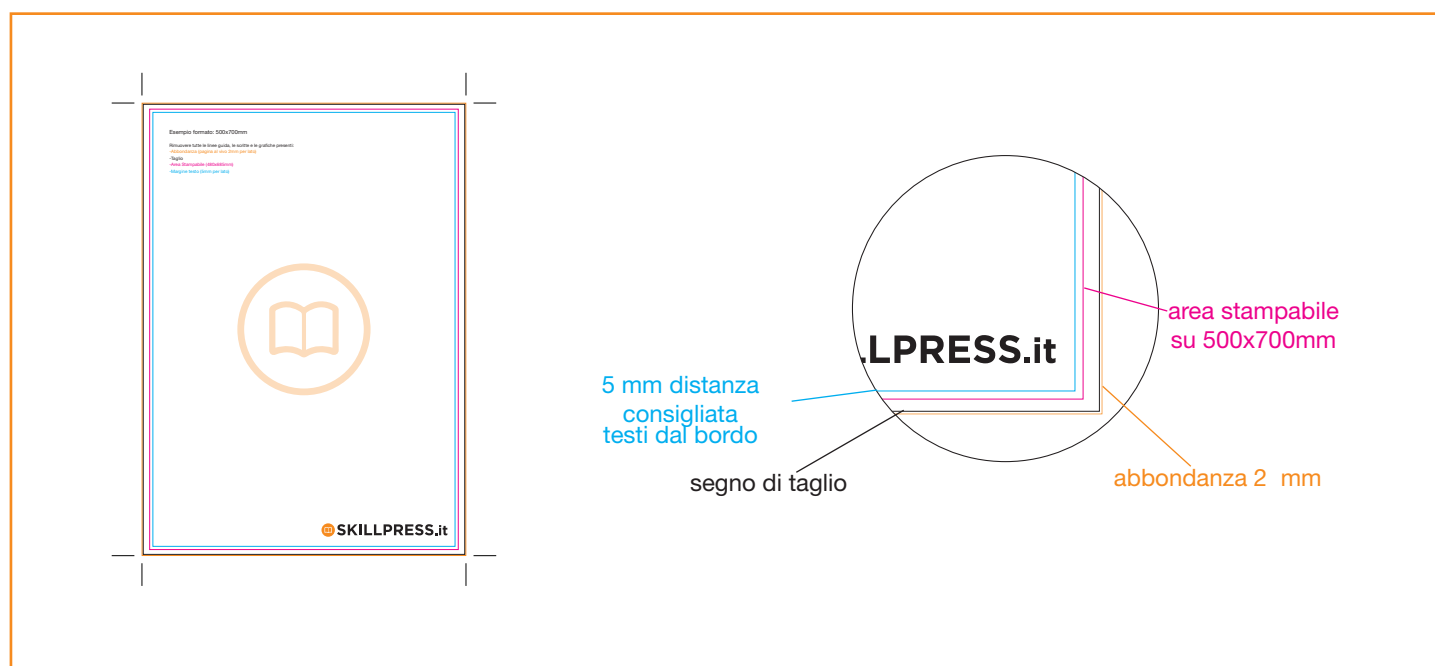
Esempio formato: 500x700mm

Rimuovere tutte le linee guida, le scritte e le grafiche presenti:
-Abbondanza (aggiungi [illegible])
-Taglio
-Area Stampabile (500x700mm)
-Margine testo ([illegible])

SKILLPRESS.it

.LPRESS.it

area stampabile su 500x700mm

5 mm distanza consigliata testi dal bordo

segno di taglio

abbondanza 2 mm